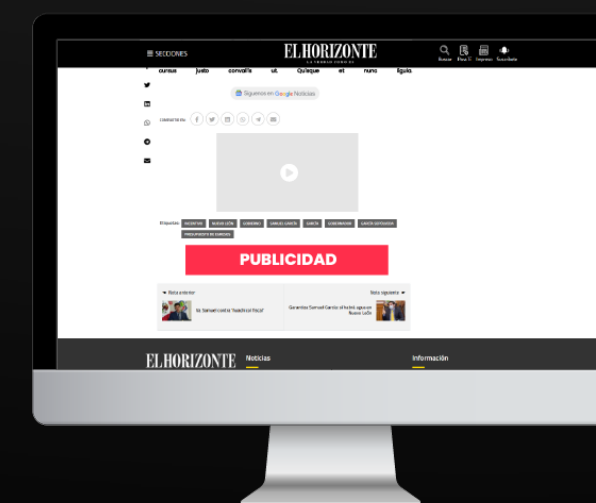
SECCIONES

EL HORIZONTE

LA VERDAD CONTADA

Buscar Hoy E Impreso Suscríbete

cursus justo convallis ut. Quisque et nunc ligula.

Síguenos en Google Noticias

COMPARTIR EN:

Etiquetas: INCENTIVO NUEVO LEÓN GOBIERNO SAMUEL GARCÍA GARCÍA GOBERNADOR GARCÍA SEPÚLVEDA PRESUPUESTO DE EGRESOS

PUBLICIDAD

Nota anterior

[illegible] Samuel contra "leasión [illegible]"

Nota siguiente

Garantiza Samuel García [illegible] Nuevo León

EL HORIZONTE

Noticias

Información